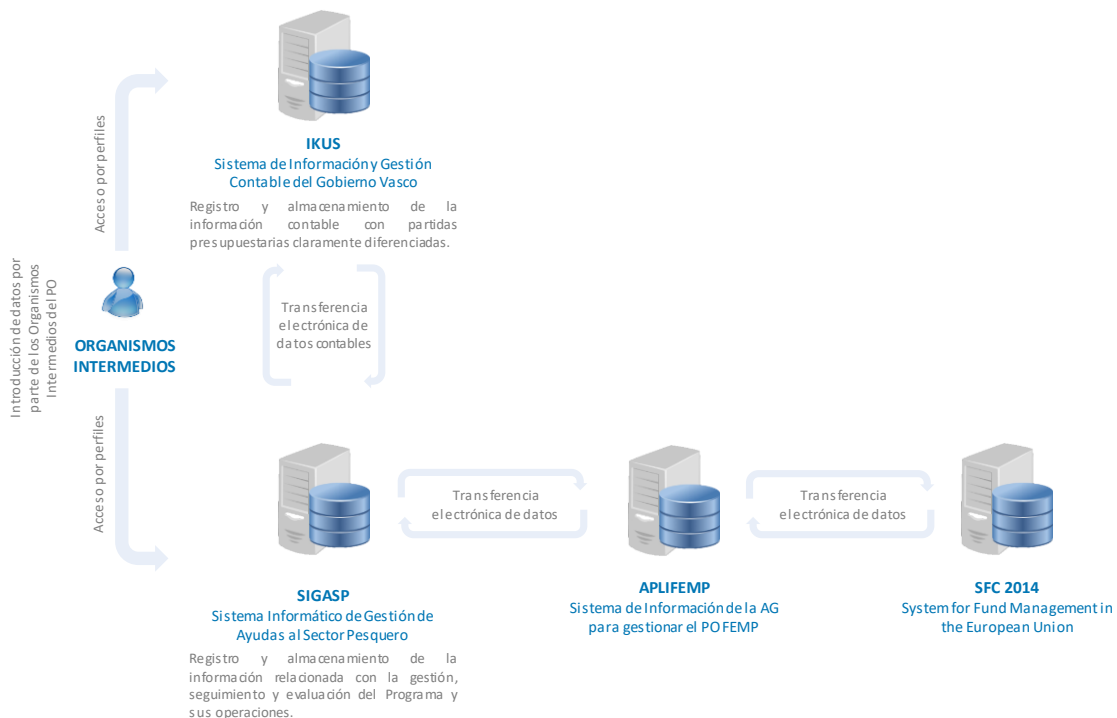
Introducción de datos por parte de los Organismos Intermedios del PO

Acceso por perfiles

IKUS
Sistema de Información y Gestión Contable del Gobierno Vasco

Registro y almacenamiento de la información contable con partidas presupuestarias claramente diferenciadas.

Transferencia electrónica de datos contables

ORGANISMOS INTERMEDIOS

Acceso por perfiles

Transferencia electrónica de datos

Transferencia electrónica de datos

SIGASP
Sistema Informático de Gestión de Ayudas al Sector Pesquero

Registro y almacenamiento de la información relacionada con la gestión, seguimiento y evaluación del Programa y sus operaciones.

APLIFEMP
Sistema de Información de la AG para gestionar el PO FEMP

SFC 2014
System for Fund Management in the European Union